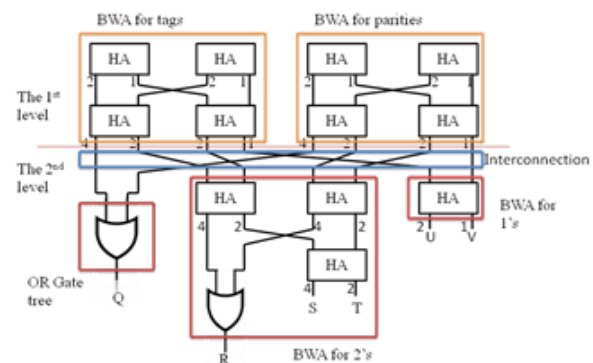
BWA for tags

BWA for parities

HA HA HA HA

2 1 2 1 2 1 2 1

The 1st level

HA HA HA HA

4 2 2 1 4 2 2 1

The 2nd level

Interconnection

HA HA HA

4 2 4 2 2 1

BWA for 1's

U V

HA

4 2

S T

OR Gate tree

Q

R

BWA for 2's